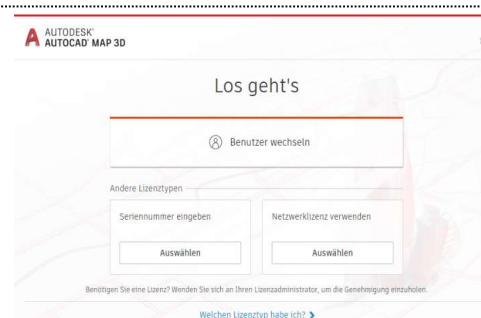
AUTODESK®
AUTOCAD® MAP 3D

Los geht's

Benutzer wechseln

Andere Lizenztypen

Seriennummer eingeben

Auswählen

Netzwerklizenz verwenden

Auswählen

Benötigen Sie eine Lizenz? Wenden Sie sich an Ihren Lizenzadministrator, um die Genehmigung einzuholen.

Welchen Lizenztyp habe ich? ›